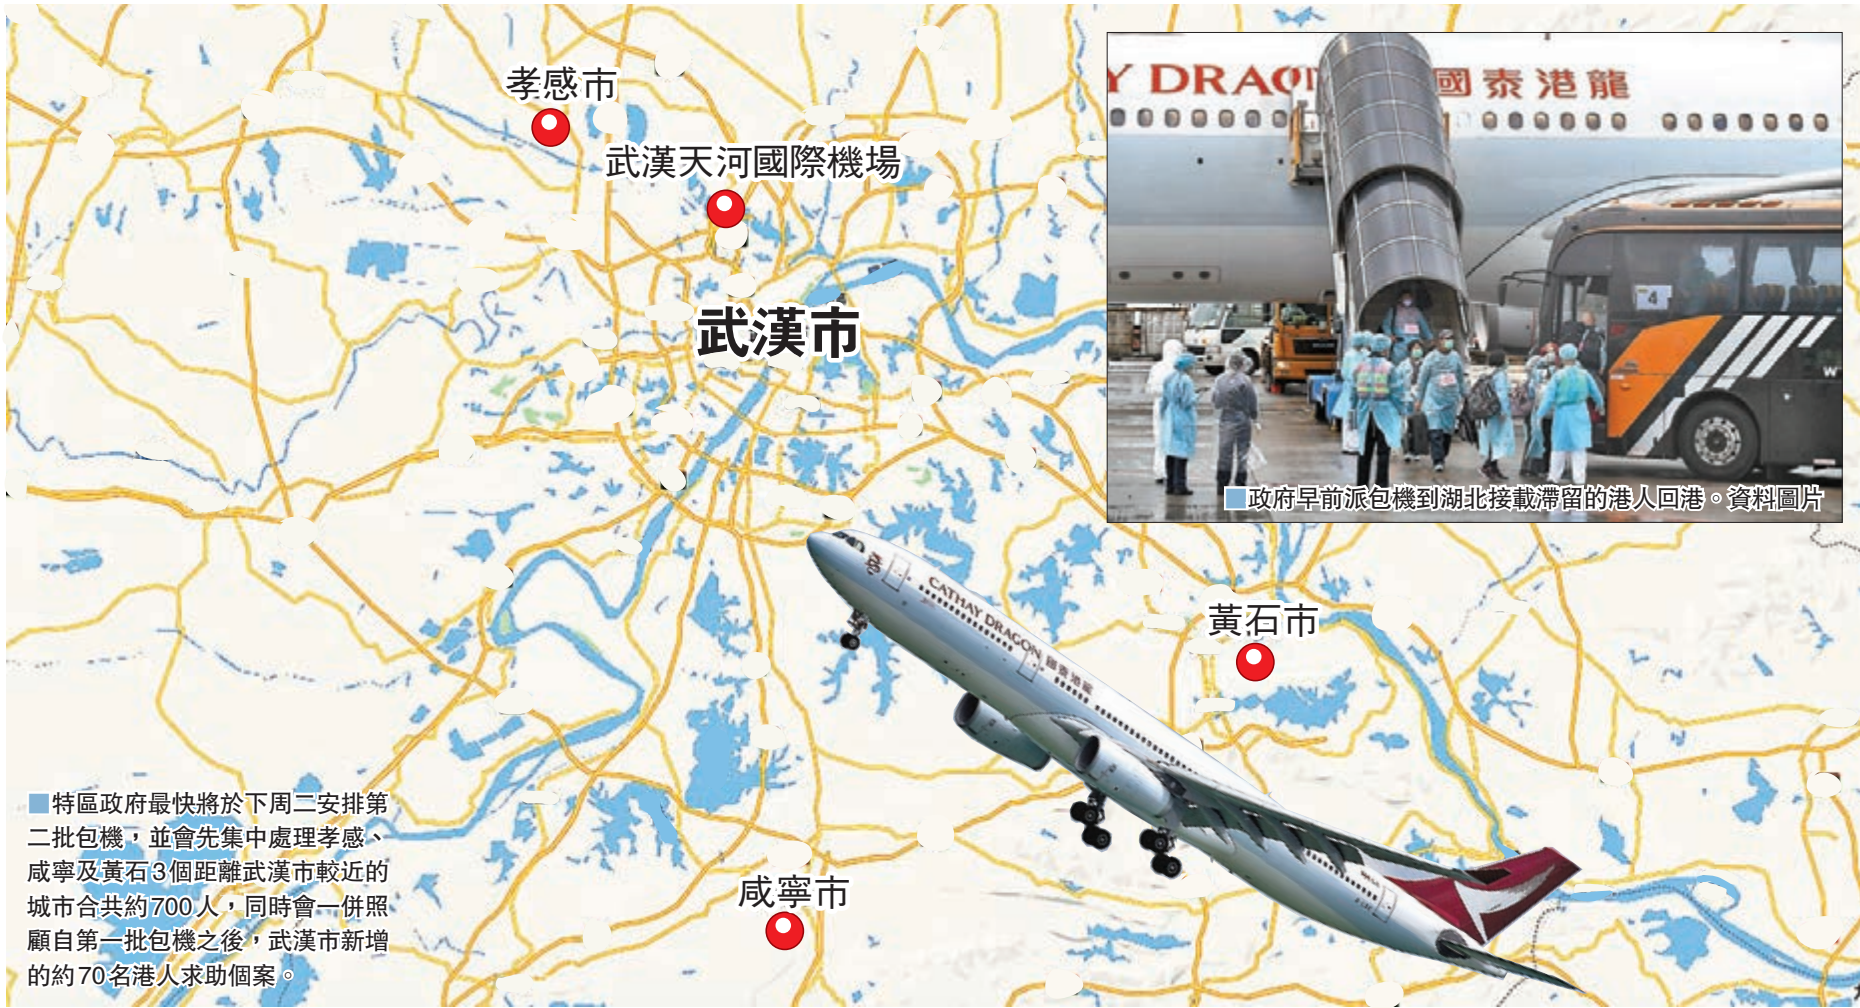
孝感市

武漢天河國際機場

武漢市

Y DRAG 國泰港龍

政府早前派包機到湖北接載滯留的港人回港。資料圖片

CATHAY DRAGON 國泰港龍

黃石市

咸寧市

特區政府最快將於下周二安排第二批包機，並會先集中處理孝感、咸寧及黃石3個距離武漢市較近的城市合共約700人，同時會一併照顧自第一批包機之後，武漢市新增的約70名港人求助個案。